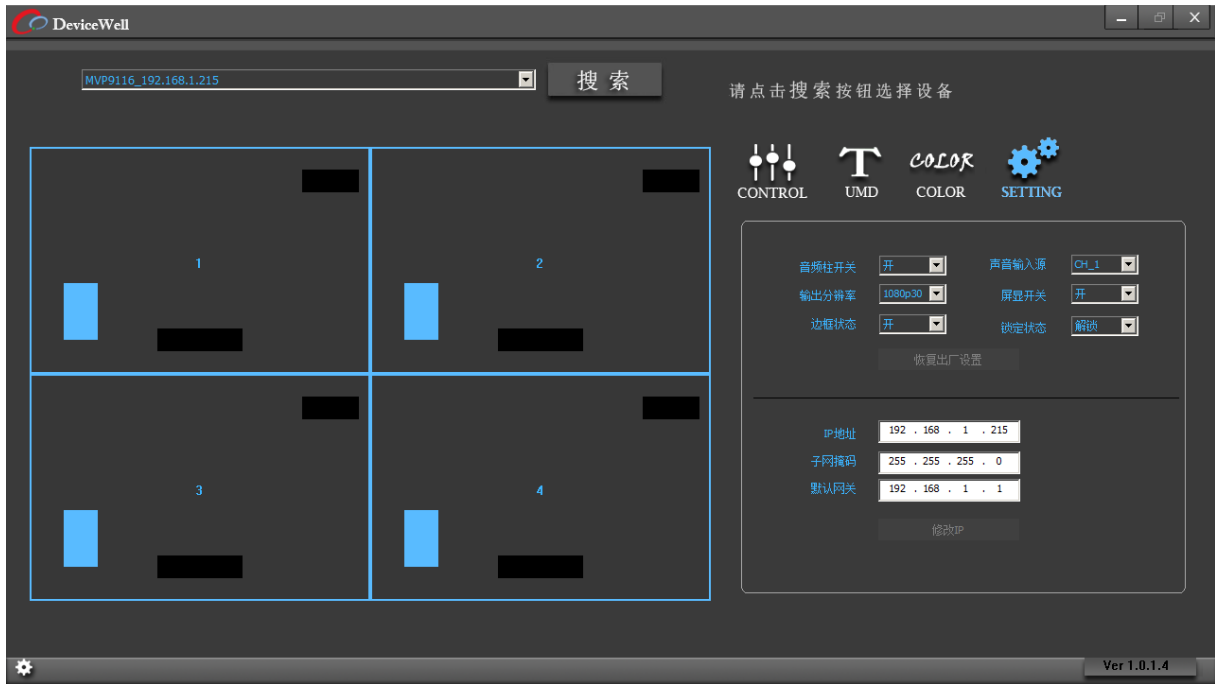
DeviceWell

MVP9116_192.168.1.215

搜 索

请点击搜索按钮选择设备

1

2

3

4

CONTROL

T
UMD

COLOR
COLOR

SETTING

音频柱开关 开

声音输入源 CH_1

输出分辨率 1080p30

屏显开关 开

边框状态 开

锁定状态 解锁

恢复出厂设置

IP地址 192 . 168 . 1 . 215

子网掩码 255 . 255 . 255 . 0

默认网关 192 . 168 . 1 . 1

修改IP

Ver 1.0.1.4